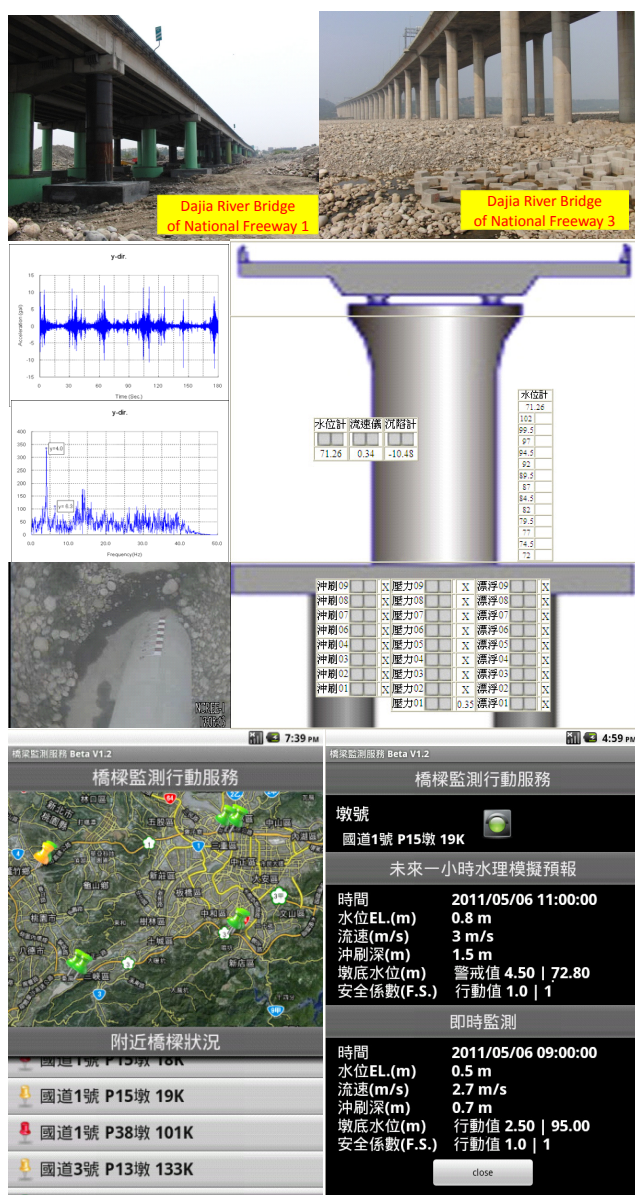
Dajia River Bridge of National Freeway 1

Dajia River Bridge of National Freeway 3

y-dir.

Acceleration (gal)

Time (Sec.)

y-dir.

Frequency(Hz)

水位計 流速儀 沉陷計
71.26 0.34 -10.48

水位計
71.26
102
99.5
97
94.5
92
89.5
87
84.5
82
79.5
77
74.5
72

沖刷09 X 壓力09 X 漂浮09 X
沖刷08 X 壓力08 X 漂浮08 X
沖刷07 X 壓力07 X 漂浮07 X
沖刷06 X 壓力06 X 漂浮06 X
沖刷05 X 壓力05 X 漂浮05 X
沖刷04 X 壓力04 X 漂浮04 X
沖刷03 X 壓力03 X 漂浮03 X
沖刷02 X 壓力02 X 漂浮02 X
沖刷01 X 壓力02 X 漂浮01 X
壓力01 0.35 漂浮01 X

7:39 PM
橋梁監測服務 Beta V1.2
橋樑監測行動服務

附近橋樑狀況
國道1號 P15墩 18K
國道1號 P15墩 19K
國道1號 P38墩 101K
國道3號 P13墩 133K

4:59 PM
橋梁監測服務 Beta V1.2
橋樑監測行動服務
墩號
國道1號 P15墩 19K
未來一小時水理模擬預報
時間 2011/05/06 11:00:00
水位EL.(m) 0.8 m
流速(m/s) 3 m/s
沖刷深(m) 1.5 m
墩底水位(m) 警戒值 4.50 | 72.80
安全係數(F.S.) 行動值 1.0 | 1
即時監測
時間 2011/05/06 09:00:00
水位EL.(m) 0.5 m
流速(m/s) 2.7 m/s
沖刷深(m) 0.7 m
墩底水位(m) 行動值 2.50 | 95.00
安全係數(F.S.) 行動值 1.0 | 1
close